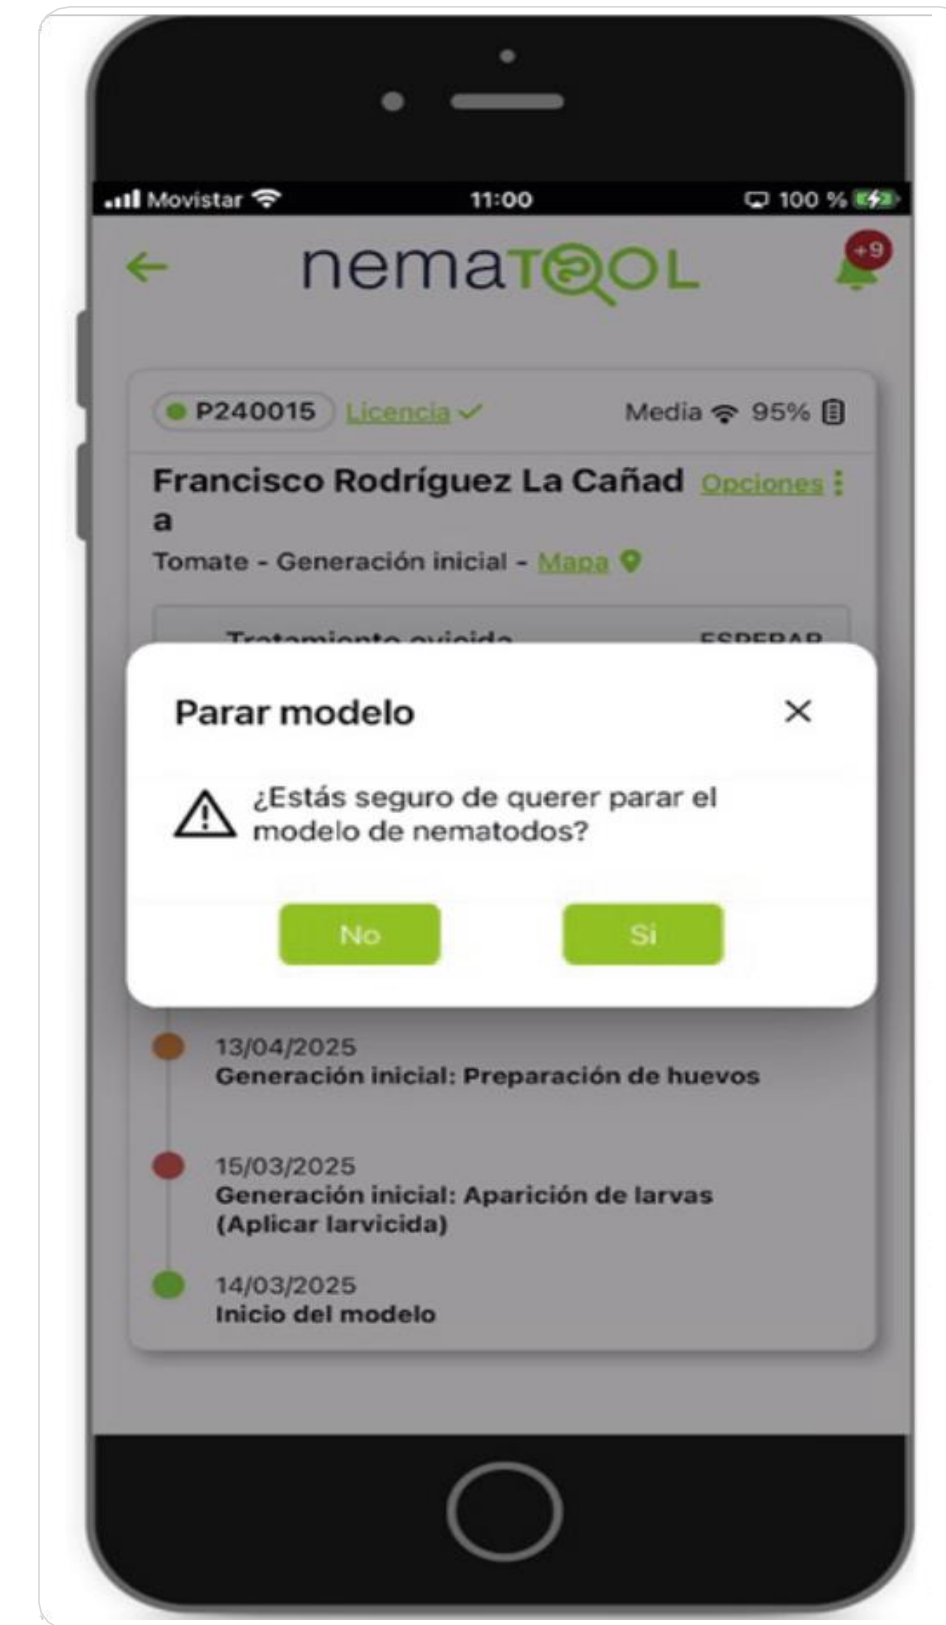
Movistar 11:00 100 %

nemaTOOL

+9

P240015 Licencia

Media 95%

Francisco Rodríguez La Cañad a

Opciones

Tomate - Generación inicial - Mapa

Tratamiento ovicida ESPERAR

Parar modelo

×

¿Estás seguro de querer parar el modelo de nematodos?

No

Si

13/04/2025
Generación inicial: Preparación de huevos

15/03/2025
Generación inicial: Aparición de larvas (Aplicar larvicida)

14/03/2025
Inicio del modelo